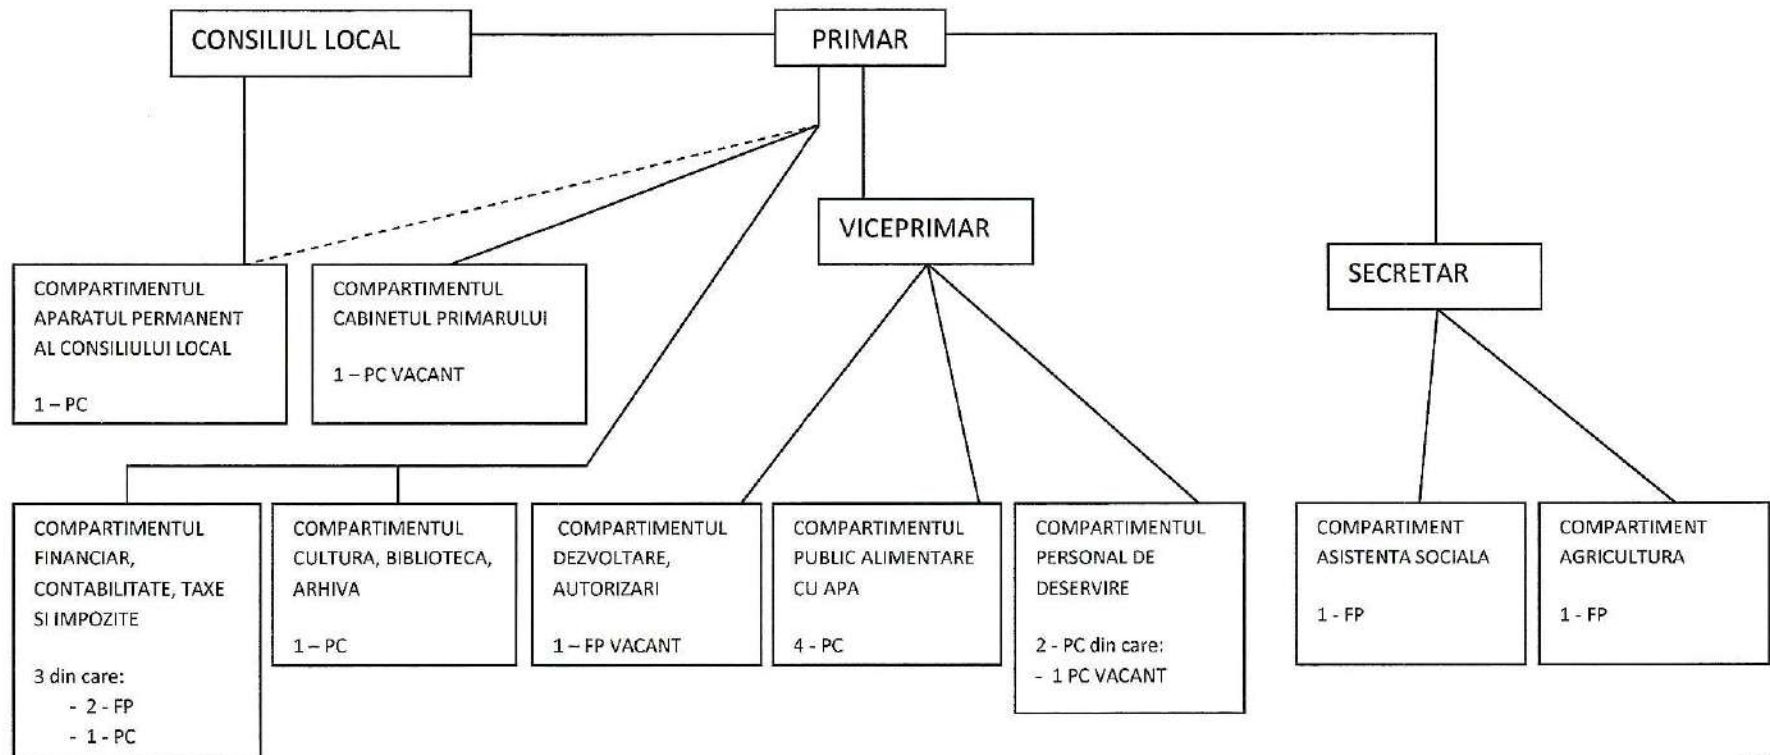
CONSILIUL LOCAL

PRIMAR

VICEPRIMAR

SECRETAR

COMPARTIMENTUL APARATUL PERMANENT AL CONSILIULUI LOCAL

1 – PC

COMPARTIMENTUL CABINETUL PRIMARULUI

1 – PC VACANT

COMPARTIMENTUL FINANCIAR, CONTABILITATE, TAXE SI IMPOZITE

3 din care:
- 2 - FP
- 1 - PC

COMPARTIMENTUL CULTURA, BIBLIOTECA, ARHIVA

1 – PC

COMPARTIMENTUL DEZVOLTARE, AUTORIZARI

1 – FP VACANT

COMPARTIMENTUL PUBLIC ALIMENTARE CU APA

4 - PC

COMPARTIMENTUL PERSONAL DE DESERVIRE

2 - PC din care:
- 1 PC VACANT

COMPARTIMENT ASISTENTA SOCIALA

1 - FP

COMPARTIMENT AGRICULTURA

1 - FP